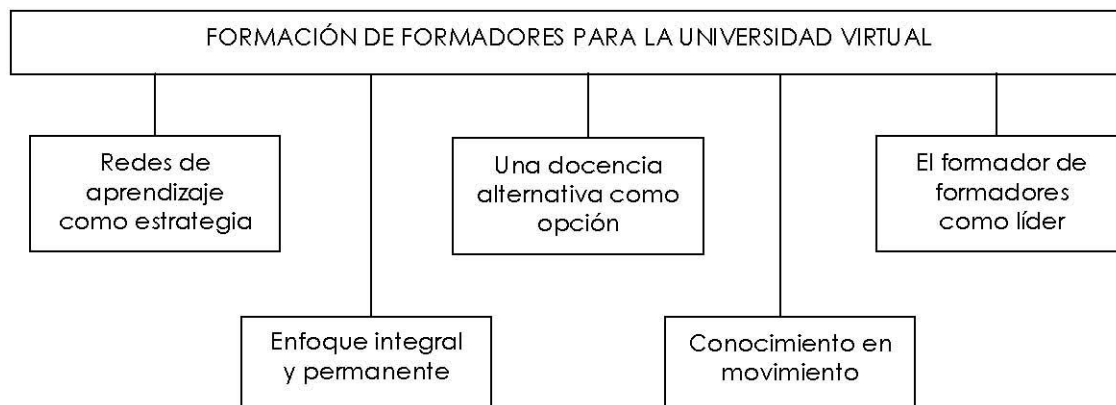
FORMACIÓN DE FORMADORES PARA LA UNIVERSIDAD VIRTUAL

Redes de aprendizaje como estrategia

Una docencia alternativa como opción

El formador de formadores como líder

Enfoque integral y permanente

Conocimiento en movimiento